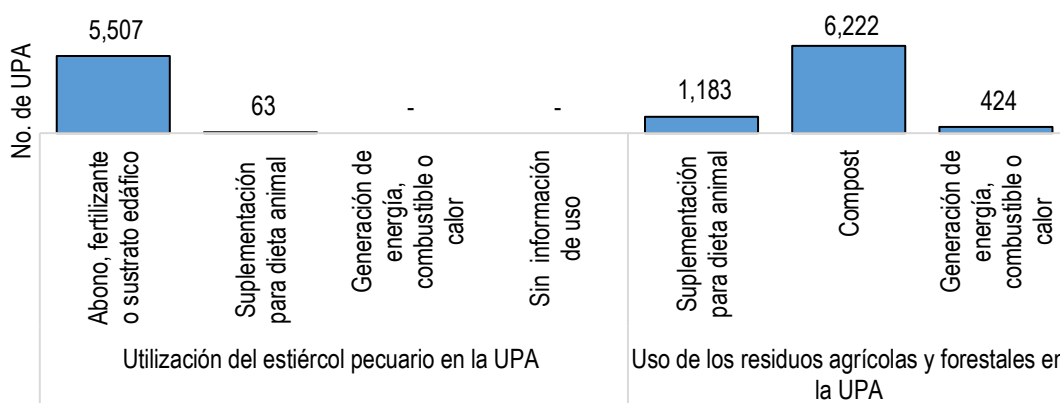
No. de UPA

5,507

63

-

-

1,183

6,222

424

Abono, fertilizante o sustrato edáfico

Suplementación para dieta animal

Generación de energía, combustible o calor

Sin información de uso

Suplementación para dieta animal

Compost

Generación de energía, combustible o calor

Utilización del estiércol pecuario en la UPA

Uso de los residuos agrícolas y forestales en la UPA